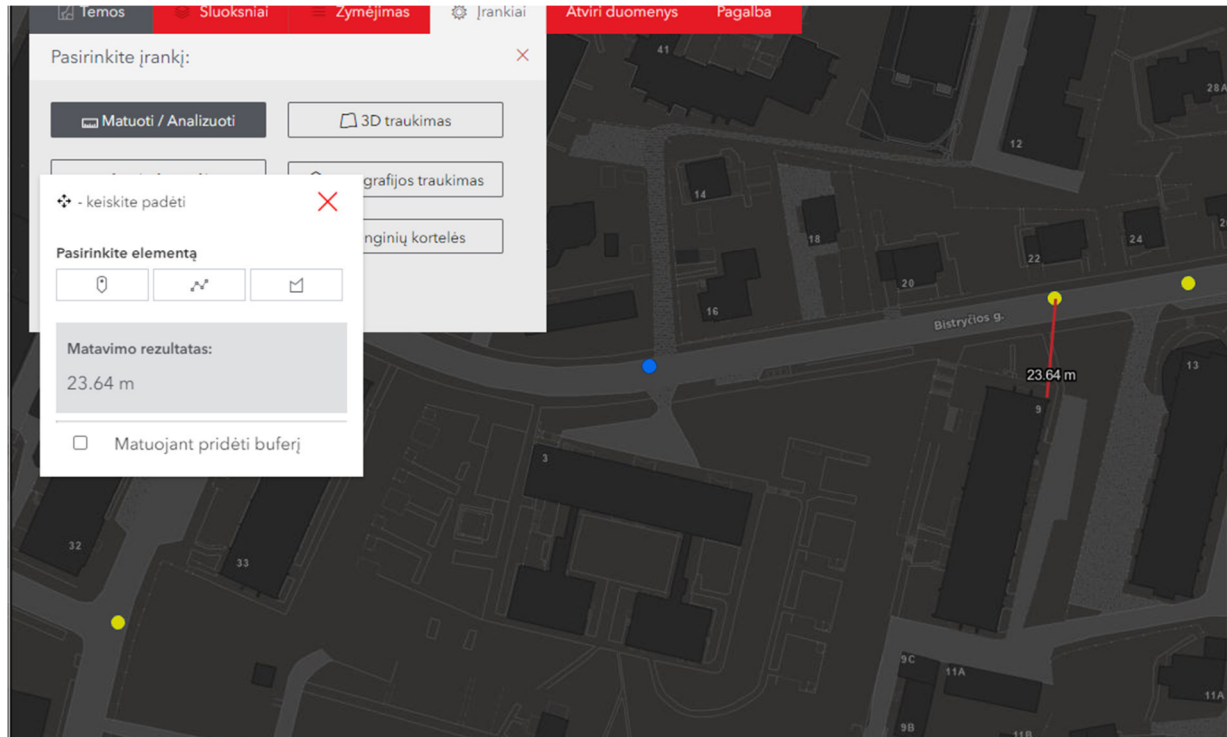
Temos Sluoksniai Žymėjimas Įrankiai Atviri duomenys Pagalba

Pasirinkite įrankį:

Matuoti / Analizuoti

3D traukimas

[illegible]grafijos traukimas

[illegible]nginių kortelės

- keiskite padėti

Pasirinkite elementą

Matavimo rezultatas:

23.64 m

Matuojant pridėti buferį

41

28A

12

14

18

22

24

20

16

Bistryčios g.

23.64 m

13

9

3

32

33

9C

11A

9B

11B

11